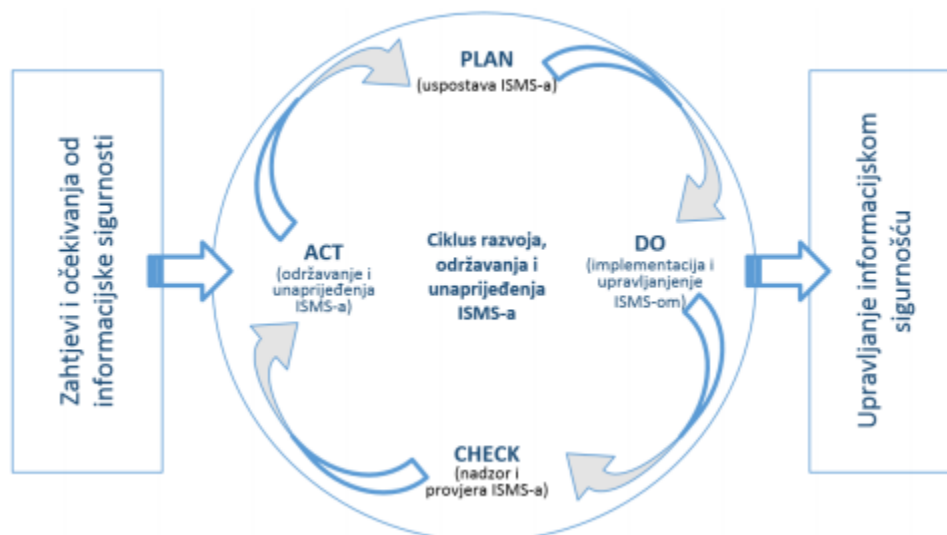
Zahtjevi i očekivanja od informacijske sigurnosti

PLAN
(uspostava ISMS-a)

ACT
(održavanje i unaprijeđenja ISMS-a)

Ciklus razvoja, održavanja i unaprijeđenja ISMS-a

DO
(implementacija i upravljanjenje ISMS-om)

CHECK
(nadzor i provjera ISMS-a)

Upravljanje informacijskom sigurnošću